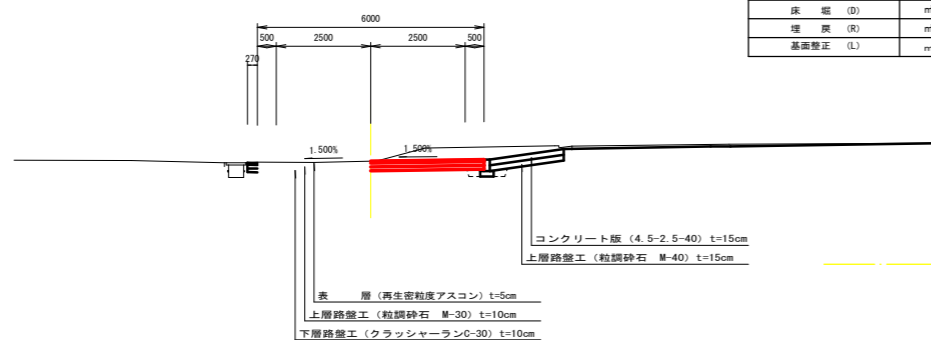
6000

500 2500 2500 500

270

1.500%

1.500%

| 床　堀　(D) | m |
|---|---|
| 埋　戻　(R) | m |
| 基面整正　(L) | m |

コンクリート版（4.5-2.5-40）t=15cm

上層路盤工（粒調砕石　M-40）t=15cm

表　　層（再生密粒度アスコン）t=5cm

上層路盤工（粒調砕石　M-30）t=10cm

下層路盤工（クラッシャーランC-30）t=10cm